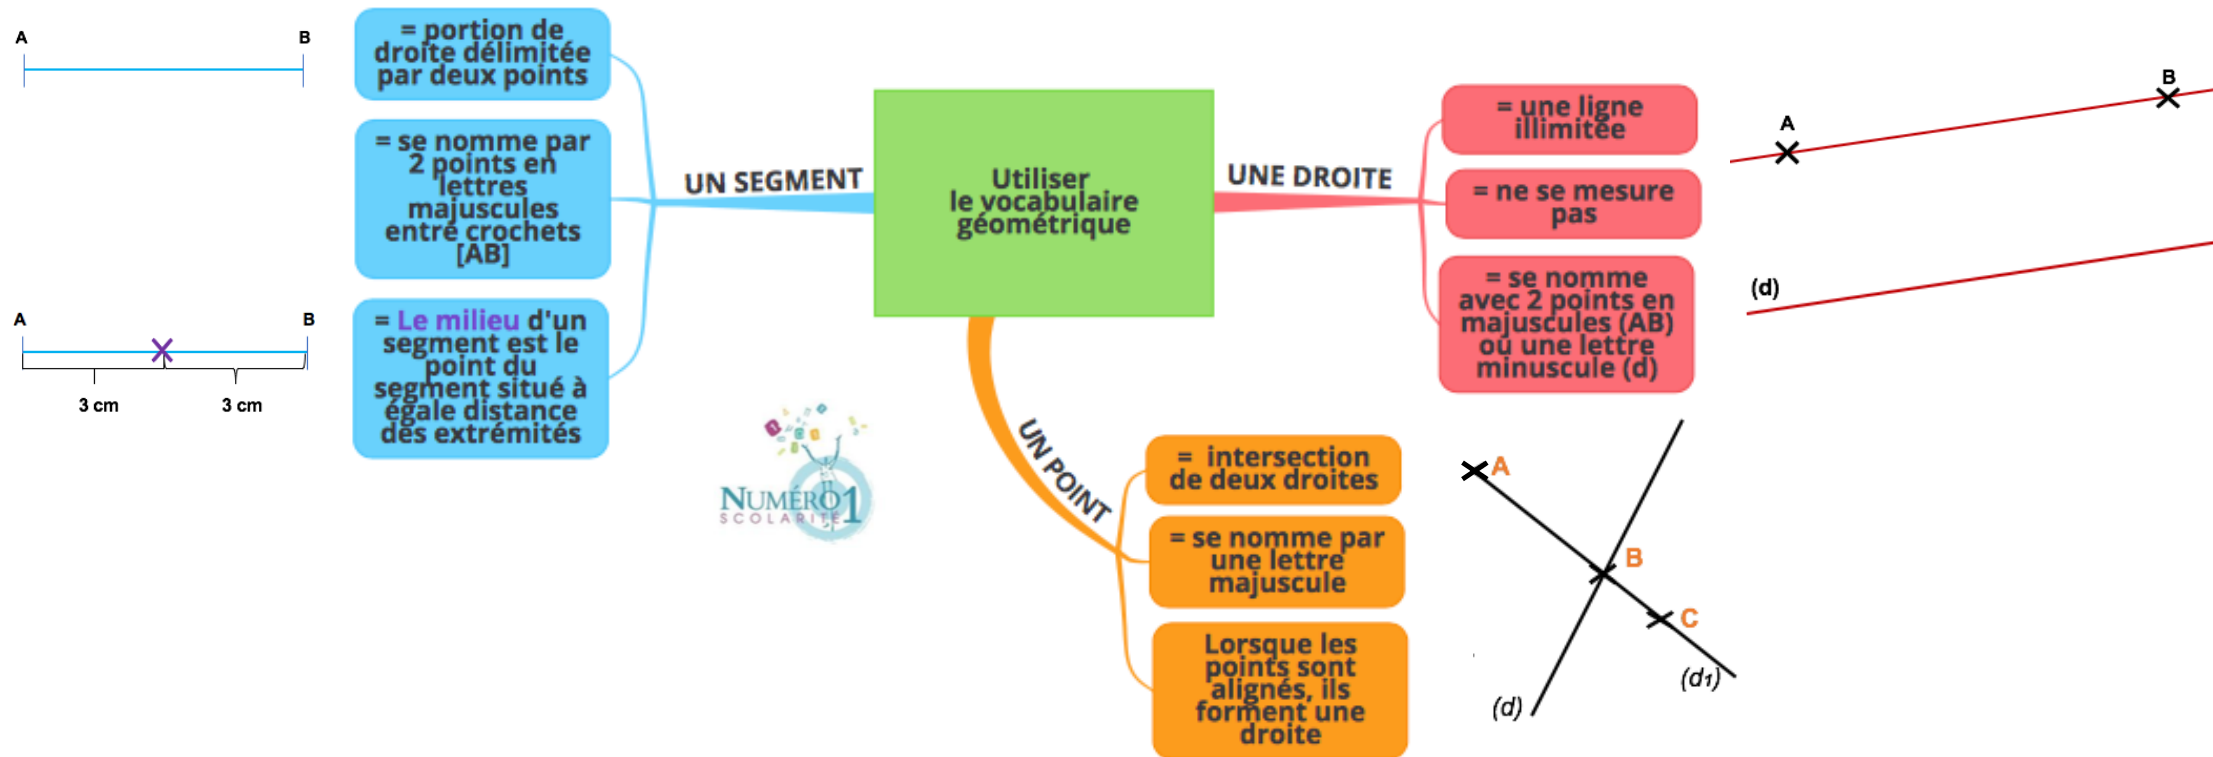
A B

= portion de droite délimitée par deux points

= se nomme par 2 points en lettres majuscules entre crochets [AB]

A B

3 cm 3 cm

= Le milieu d'un segment est le point du segment situé à égale distance des extrémités

UN SEGMENT

Utiliser le vocabulaire géométrique

UNE DROITE

= une ligne illimitée

= ne se mesure pas

= se nomme avec 2 points en majuscules (AB) ou une lettre minuscule (d)

A B

(d)

NUMÉRO 1 SCOLARITÉ

UN POINT

= intersection de deux droites

= se nomme par une lettre majuscule

Lorsque les points sont alignés, ils forment une droite

A B C

$(d_1)$

(d)